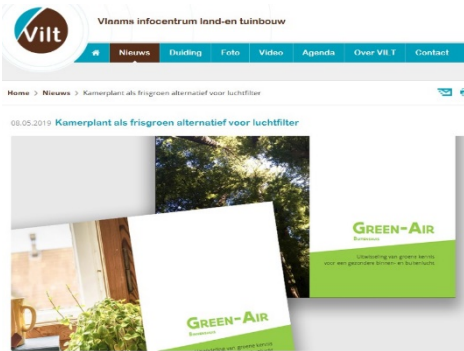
VILT

Vlaams infocentrum land-en tuinbouw

Nieuws Duiding Foto Video Agenda Over VILT Contact

Home > Nieuws > Kamerplant als frisgroen alternatief voor luchtfilter

08.05.2019 Kamerplant als frisgroen alternatief voor luchtfilter

GREEN-AIR
Buitenlucht

Ontsluiting van groene kennis voor een gezondere binnen- en buitenlucht

GREEN-AIR
Binnenlucht

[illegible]